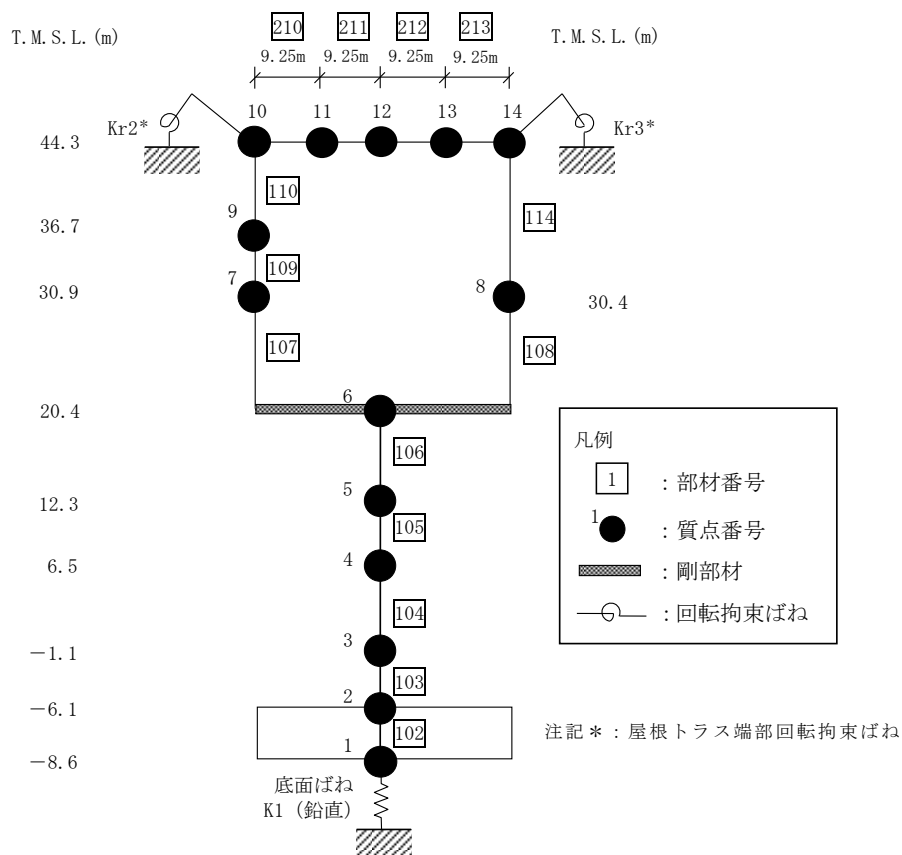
T.M.S.L.(m)

210 211 212 213
9.25m 9.25m 9.25m 9.25m

T.M.S.L.(m)

Kr2*
10 11 12 13 14
Kr3*

44.3

110

9
36.7

114

109
7
30.9

8
30.4

107
108

20.4
6

106

5
12.3

105

4
6.5

104

3
−1.1

103

2
−6.1

102

1
−8.6

底面ばね
K1（鉛直）

凡例
1 ：部材番号
1 ：質点番号
：剛部材
：回転拘束ばね

注記＊：屋根トラス端部回転拘束ばね